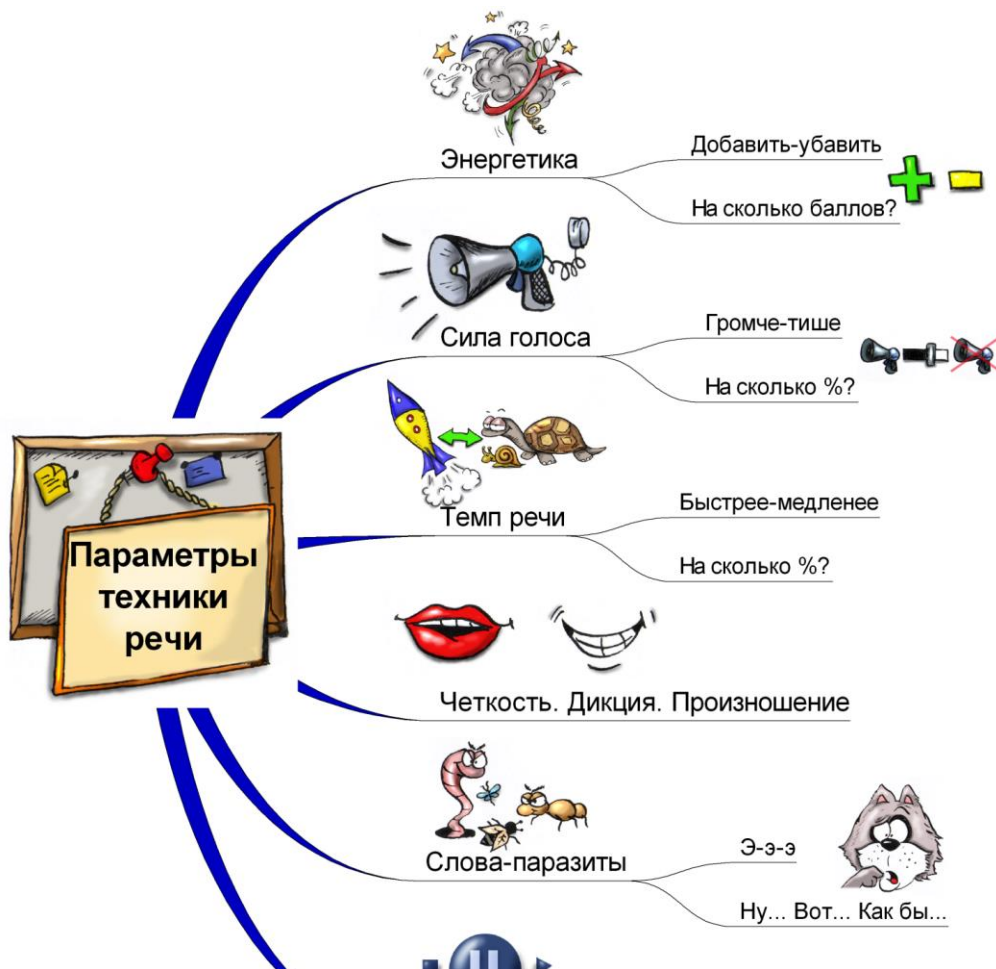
Параметры техники речи

Энергетика
Добавить-убавить
На сколько баллов?

Сила голоса
Громче-тише
На сколько %?

Темп речи
Быстрее-медленее
На сколько %?

Четкость. Дикция. Произношение

Слова-паразиты
Э-э-э
Ну... Вот... Как бы...